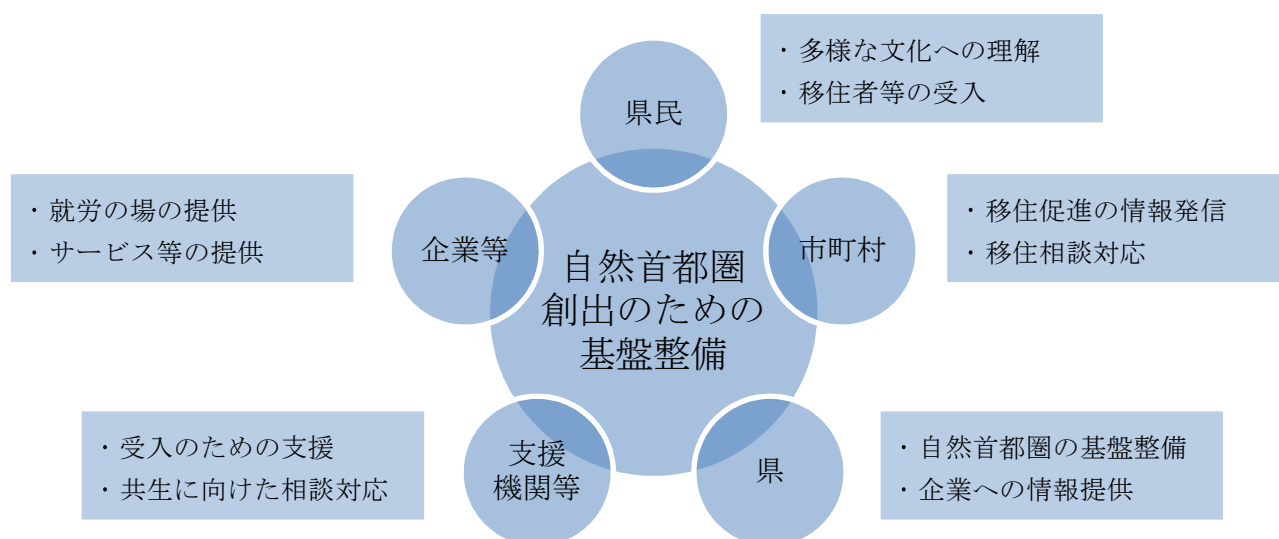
・多様な文化への理解
・移住者等の受入

県民

・就労の場の提供
・サービス等の提供

企業等

自然首都圏
創出のための
基盤整備

市町村

・移住促進の情報発信
・移住相談対応

・受入のための支援
・共生に向けた相談対応

支援
機関等

県

・自然首都圏の基盤整備
・企業への情報提供